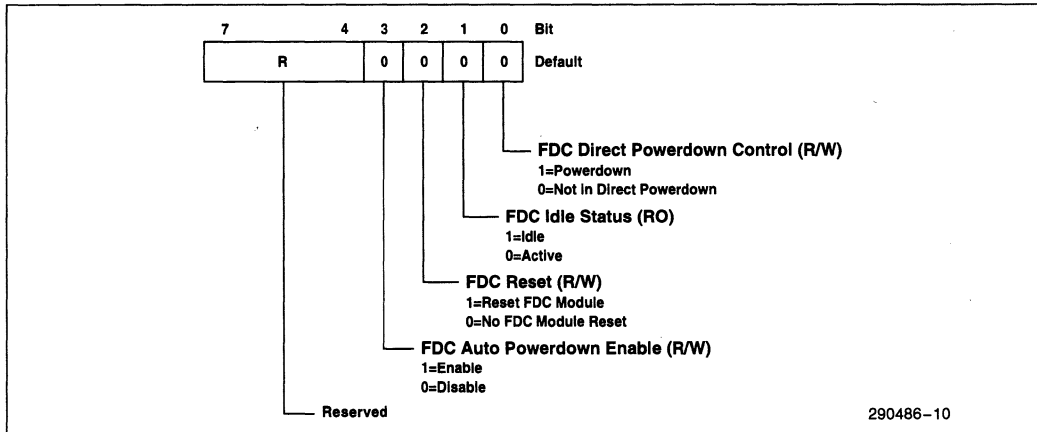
7 4 3 2 1 0 Bit

R 0 0 0 0 Default

FDC Direct Powerdown Control (R/W)
1=Powerdown
0=Not in Direct Powerdown

FDC Idle Status (RO)
1=Idle
0=Active

FDC Reset (R/W)
1=Reset FDC Module
0=No FDC Module Reset

FDC Auto Powerdown Enable (R/W)
1=Enable
0=Disable

Reserved

290486–10